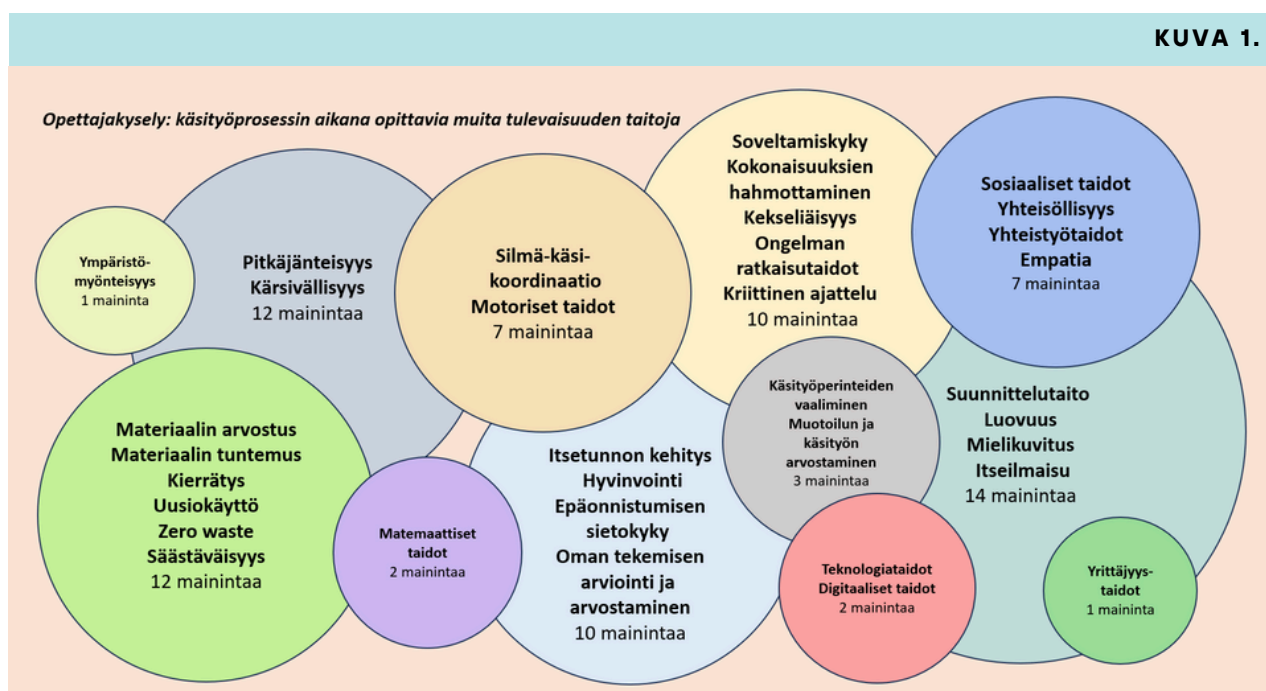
KUVA 1.

Opettajakysely: käsityöprosessin aikana opittavia muita tulevaisuuden taitoja

Ympäristömyönteisyys
1 maininta

Pitkäjänteisyys
Kärsivällisyys
12 mainintaa

Silmä-käsikoordinaatio
Motoriset taidot
7 mainintaa

Soveltamiskyky
Kokonaisuuksien hahmottaminen
Kekseliäisyys
Ongelman ratkaisutaidot
Kriittinen ajattelu
10 mainintaa

Sosiaaliset taidot
Yhteisöllisyys
Yhteistyötaidot
Empatia
7 mainintaa

Materiaalin arvostus
Materiaalin tuntemus
Kierrätys
Uusiokäyttö
Zero waste
Säästäväisyys
12 mainintaa

Matemaattiset taidot
2 mainintaa

Itsetunnon kehitys
Hyvinvointi
Epäonnistumisen sietokyky
Oman tekemisen arviointi ja arvostaminen
10 mainintaa

Käsityöperinteiden vaaliminen
Muotoilun ja käsityön arvostaminen
3 mainintaa

Suunnittelutaito
Luovuus
Mielikuvitus
Itseilmaisu
14 mainintaa

Teknologiataidot
Digitaaliset taidot
2 mainintaa

Yrittäjyystaidot
1 maininta